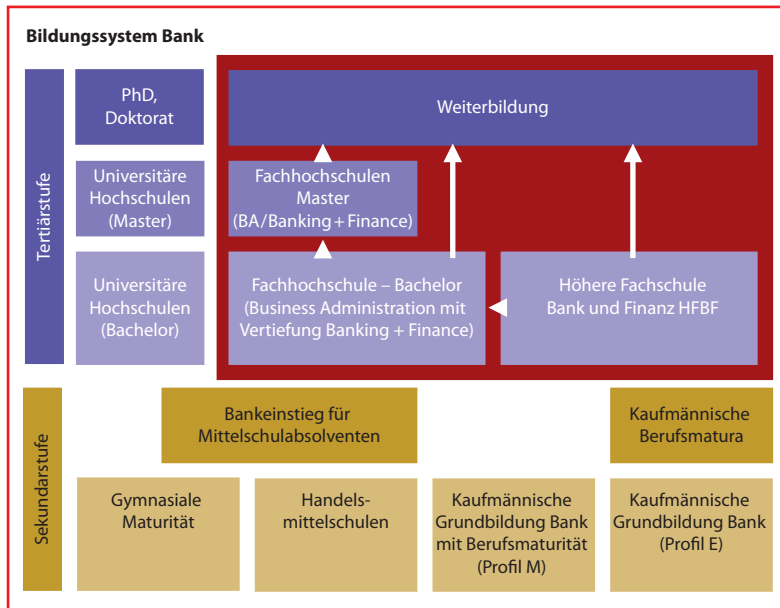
Bildungssystem Bank

Tertiärstufe

PhD, Doktorat

Universitäre Hochschulen (Master)

Universitäre Hochschulen (Bachelor)

Weiterbildung

Fachhochschulen Master (BA/Banking + Finance)

Fachhochschule – Bachelor (Business Administration mit Vertiefung Banking + Finance)

Höhere Fachschule Bank und Finanz HFBF

Sekundarstufe

Bankeinstieg für Mittelschulabsolventen

Kaufmännische Berufsmatura

Gymnasiale Maturität

Handelsmittelschulen

Kaufmännische Grundbildung Bank mit Berufsmaturität (Profil M)

Kaufmännische Grundbildung Bank (Profil E)